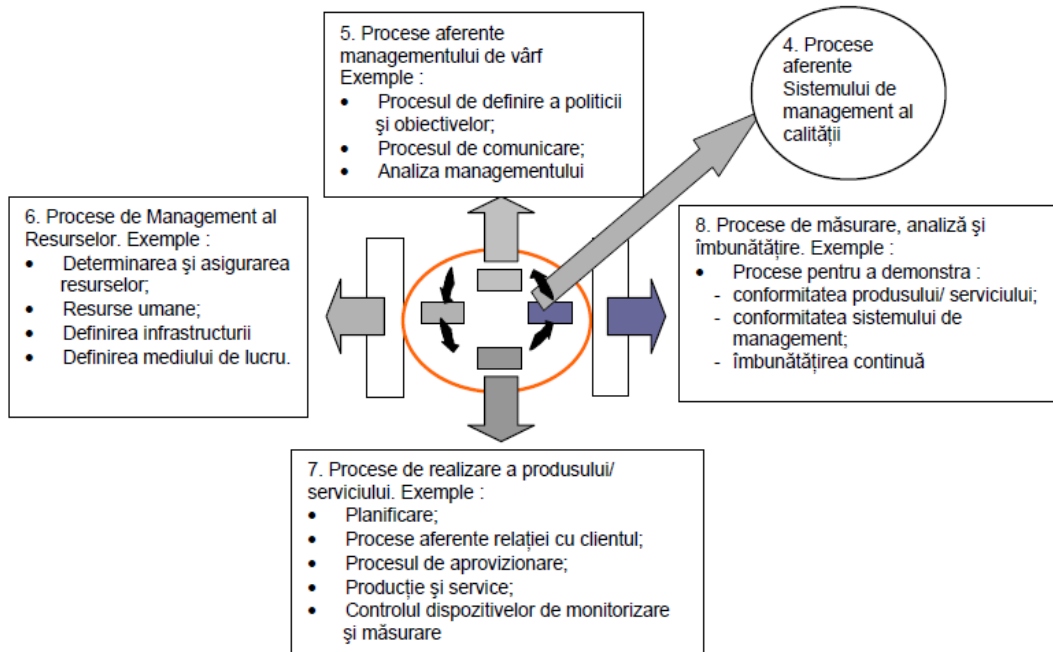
5. Procese aferente managementului de vârf
Exemple :
- Procesul de definire a politicii şi obiectivelor;
- Procesul de comunicare;
- Analiza managementului

4. Procese aferente Sistemului de management al calităţii

6. Procese de Management al Resurselor. Exemple :
- Determinarea şi asigurarea resurselor;
- Resurse umane;
- Definirea infrastructurii
- Definirea mediului de lucru.

8. Procese de măsurare, analiză şi îmbunătăţire. Exemple :
- Procese pentru a demonstra :
- conformitatea produsului/ serviciului;
- conformitatea sistemului de management;
- îmbunătăţirea continuă

7. Procese de realizare a produsului/ serviciului. Exemple :
- Planificare;
- Procese aferente relaţiei cu clientul;
- Procesul de aprovizionare;
- Producţie şi service;
- Controlul dispozitivelor de monitorizare şi măsurare